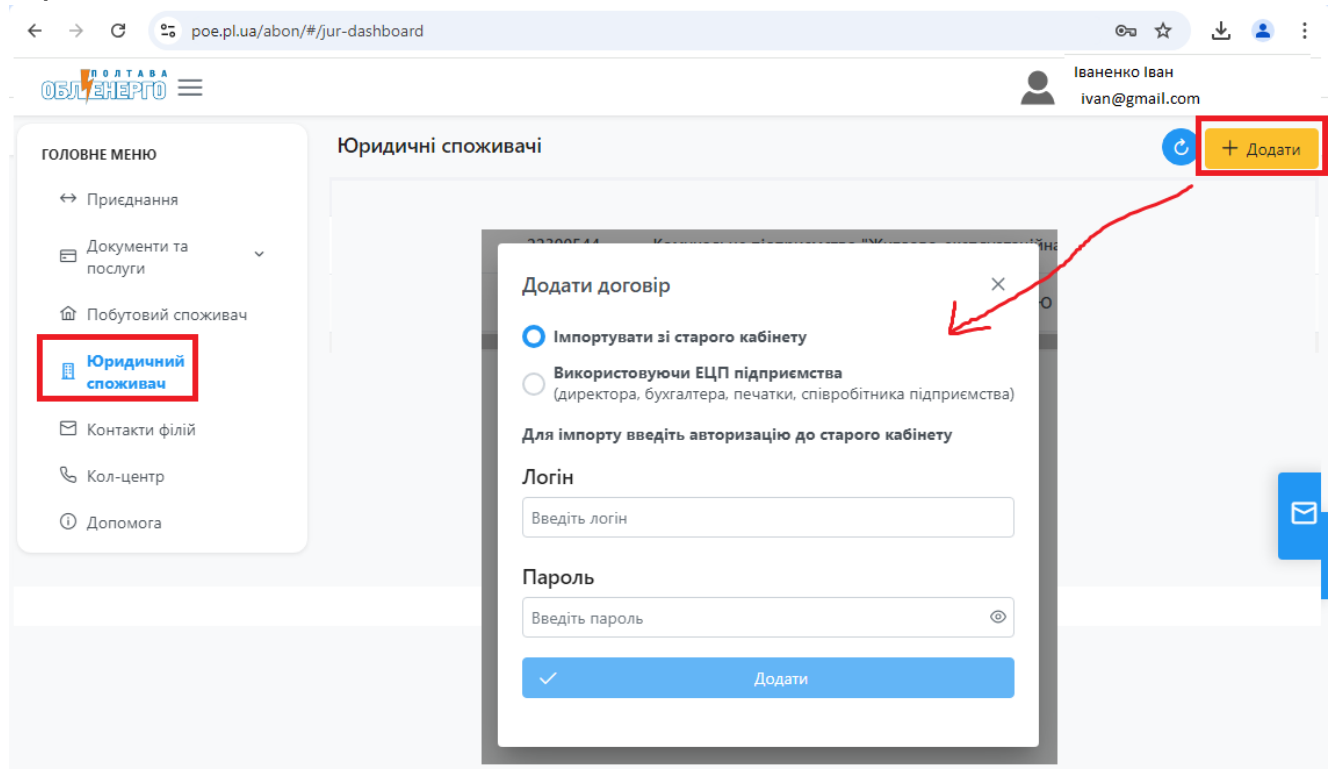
poe.pl.ua/abon/#/jur-dashboard

ПОЛТАВА ОБЛЕНЕРГО

Іваненко Іван
ivan@gmail.com

ГОЛОВНЕ МЕНЮ

Приєднання

Документи та послуги

Побутовий споживач

Юридичний споживач

Контакти філій

Кол-центр

Допомога

Юридичні споживачі

Додати

Додати договір

Імпортувати зі старого кабінету

Використовуючи ЕЦП підприємства
(директора, бухгалтера, печатки, співробітника підприємства)

Для імпорту введіть авторизацію до старого кабінету

Логін

Введіть логін

Пароль

Введіть пароль

Додати